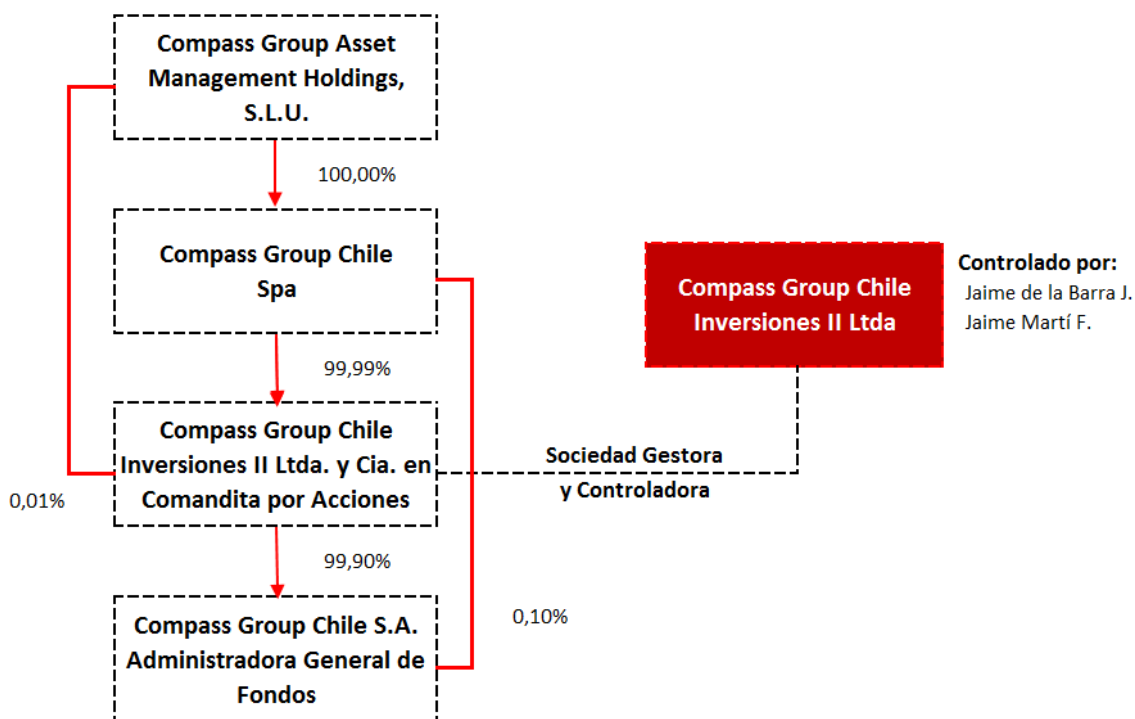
Compass Group Asset Management Holdings, S.L.U.

100,00%

Compass Group Chile Spa

Compass Group Chile Inversiones II Ltda

Controlado por:
Jaime de la Barra J.
Jaime Martí F.

99,99%

Compass Group Chile Inversiones II Ltda. y Cia. en Comandita por Acciones

Sociedad Gestora
y Controladora

0,01%

99,90%

0,10%

Compass Group Chile S.A. Administradora General de Fondos